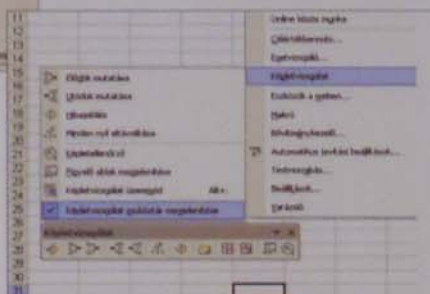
11
12
13
14
15
16
17
18
19
20
21
22
23
24
25
26
27
28
29
30
31

Előző mutatása
Újabb mutatása
Képletek
Minden nyíl eltávolítása
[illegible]
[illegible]
Képletvizsgáló ismerteti Alt+
Képletvizsgáló gyűjtőablak megjelenítése

Online közös munka
Célértékkeresés...
Esetvizsgáló...
Képletvizsgálat
Eszközök a weben...
Makró
Bővítménykezelő...
Automatikus javítás beállítások...
Testreszabás...
Beállítások...
Varázsló

Képletvizsgálat